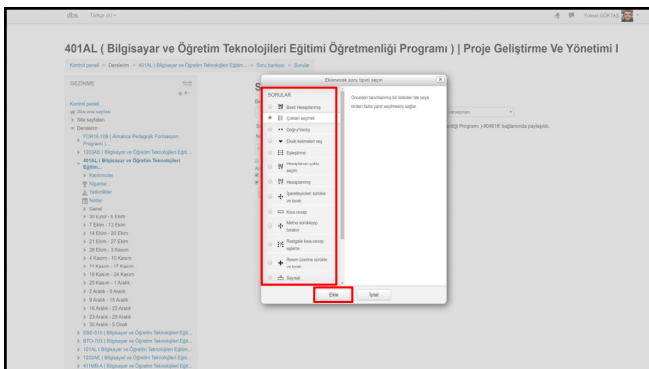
dbs Türkçe (tr)

Yüksel GÖKTAŞ

401AL ( Bilgisayar ve Öğretim Teknolojileri Eğitimi Öğretmenliği Programı ) | Proje Geliştirme Ve Yönetimi I

Kontrol paneli > Derslerim > 401AL ( Bilgisayar ve Öğretim Teknolojileri Eğitim... > Soru bankası > Sorular

GEZİNME

Kontrol paneli
Site ana sayfası
Site sayfaları
Derslerim
FDR16-109 ( Almanca Pedagojik Formasyon Programı ) ...
120SAE ( Bilgisayar ve Öğretim Teknolojileri Eğit...
401AL ( Bilgisayar ve Öğretim Teknolojileri Eğitim...
Katılımcılar
Rozetler
Yetkinlikler
Notlar
Genel
26 Eylül - 6 Ekim
7 Ekim - 13 Ekim
14 Ekim - 20 Ekim
21 Ekim - 27 Ekim
28 Ekim - 3 Kasım
4 Kasım - 10 Kasım
11 Kasım - 17 Kasım
18 Kasım - 24 Kasım
25 Kasım - 1 Aralık
2 Aralık - 8 Aralık
9 Aralık - 15 Aralık
16 Aralık - 22 Aralık
23 Aralık - 29 Aralık
30 Aralık - 5 Ocak
EBE-515 ( Bilgisayar ve Öğretim Teknolojileri Eğit...
BTO-703 ( Bilgisayar ve Öğretim Teknolojileri Eğit...
101AL ( Bilgisayar ve Öğretim Teknolojileri Eğit...
120OAE ( Bilgisayar ve Öğretim Teknolojileri Eğit...
411MBLA ( Bilgisayar ve Öğretim Teknolojileri Eğit...

Eklemek için soru tipini seçin

SORULAR
Basit Hesaplanmış
Çoktan seçmeli
Doğru/Yanlış
Eksik kelimeleri seç
Eşleştirme
Hesaplanan çoktan seçim
Hesaplanmış
İşaretleyerek sürükle ve bırak
Kısa cevap
Metne sürükleyip bırakın
Rastgele kısa-cevap eşleme
Resim üzerine sürükle ve bırak
Sayısal

Öncelikli tanımlanmış bir listeden bir veya birden fazla yanıt seçilmesini sağlar.

Ekle
İptal

ençeği Programı )-9046'E bağlamında paylaşılık.